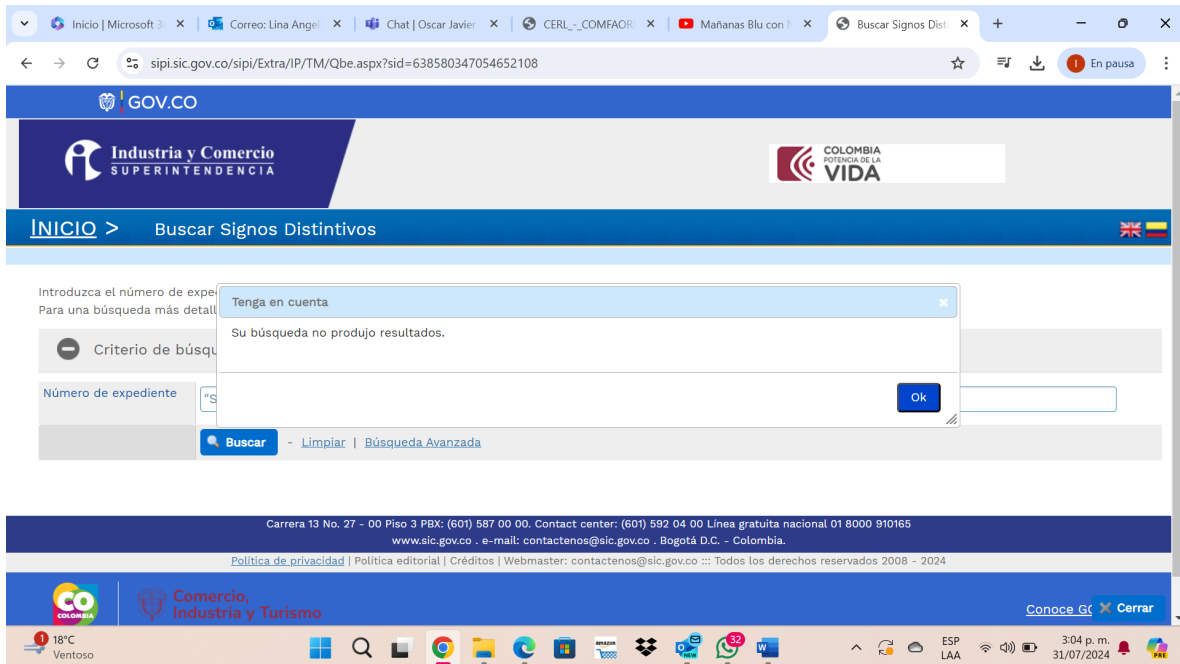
Inicio | Microsoft 3
Correo: Lina Angel
Chat | Oscar Javier
CERL_-_COMFAOR
Mañanas Blu con N
Buscar Signos Dist

sipi.sic.gov.co/sipi/Extra/IP/TM/Qbe.aspx?sid=638580347054652108

En pausa

GOV.CO

Industria y Comercio
SUPERINTENDENCIA

COLOMBIA
POTENCIA DE LA
VIDA

INICIO > Buscar Signos Distintivos

Introduzca el número de expe
Para una búsqueda más detall

Criterio de búsq

Número de expediente "S

Buscar - Limpiar | Búsqueda Avanzada

Tenga en cuenta
Su búsqueda no produjo resultados.
Ok

Carrera 13 No. 27 - 00 Piso 3 PBX: (601) 587 00 00. Contact center: (601) 592 04 00 Línea gratuita nacional 01 8000 910165
www.sic.gov.co . e-mail: contactenos@sic.gov.co . Bogotá D.C. - Colombia.
Política de privacidad | Política editorial | Créditos | Webmaster: contactenos@sic.gov.co ::: Todos los derechos reservados 2008 - 2024

CO
COLOMBIA
Comercio,
Industria y Turismo

Conoce G
Cerrar

18°C
Ventoso
ESP
LAA
3:04 p. m.
31/07/2024
32